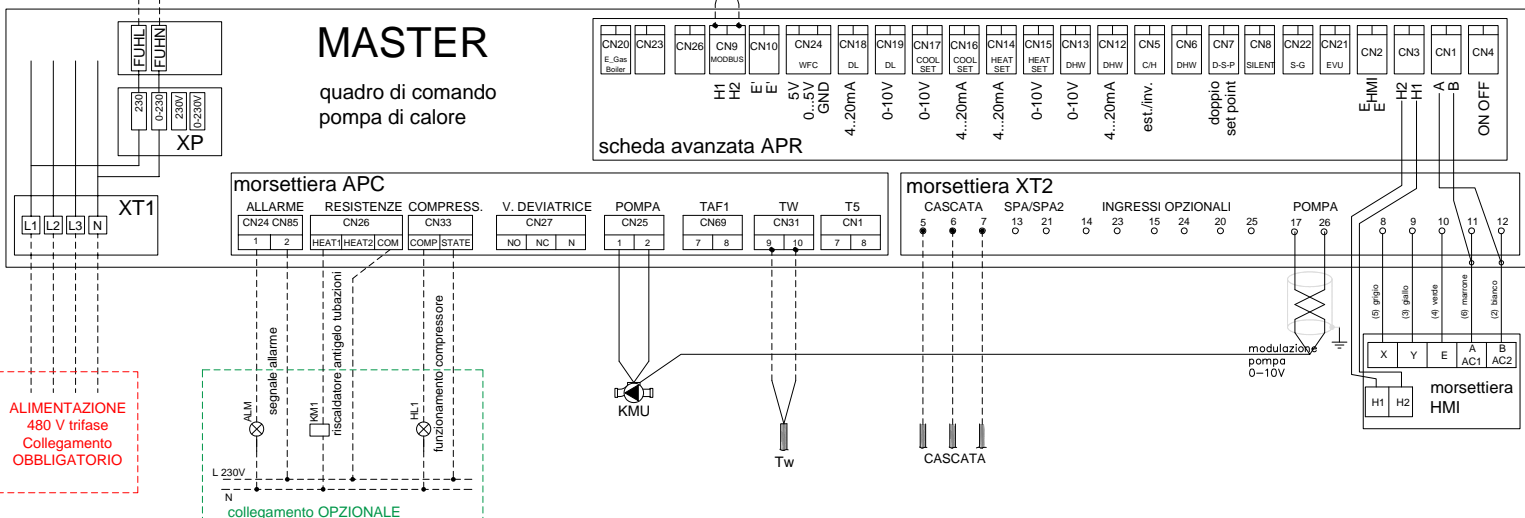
MASTER

quadro di comando pompa di calore

FUHL FUHN

230 0-230 230V 0-230V

XP

XT1

L1 L2 L3 N

CN20 E_Gas Boiler | CN23 | CN26 | CN9 MODBUS | CN10 | CN24 WFC | CN18 DL | CN19 DL | CN17 COOL SET | CN16 COOL SET | CN14 HEAT SET | CN15 HEAT SET | CN13 DHW | CN12 DHW | CN5 C/H | CN6 DHW | CN7 D-S-P | CN8 SILENT | CN22 S-G | CN21 EVU | CN2 | CN3 | CN1 | CN4

H1 H2 E' E' 5V 0...5V GND 4...20mA 0-10V 0-10V 4...20mA 4...20mA 0-10V 0-10V 4...20mA est./inv. doppio set point E HMI E H2 H1 A B ON OFF

scheda avanzata APR

morsettiera APC

ALLARME | RESISTENZE | COMPRESS. | V. DEVIATRICE | POMPA | TAF1 | TW | T5

CN24 CN85 | CN26 | CN33 | CN27 | CN25 | CN69 | CN31 | CN1

1 2 | HEAT1 HEAT2 COM | COMP STATE | NO NC N | 1 2 | 7 8 | 9 10 | 7 8

morsettiera XT2

CASCATA SPA/SPA2 INGRESSI OPZIONALI POMPA

5 6 7 13 21 14 23 15 24 20 25 17 26 8 9 10 11 12

(5) grigio (3) giallo (4) verde (6) marrone (2) bianco

X Y E A AC1 B AC2

H1 H2

morsettiera HMI

modulazione pompa 0–10V

segnale allarme

riscaldatore antigelo tubazioni

funzionamento compressore

ALM KM1 HL1

L 230V

N

collegamento OPZIONALE

KMU

Tw

CASCATA

ALIMENTAZIONE 480 V trifase Collegamento OBBLIGATORIO